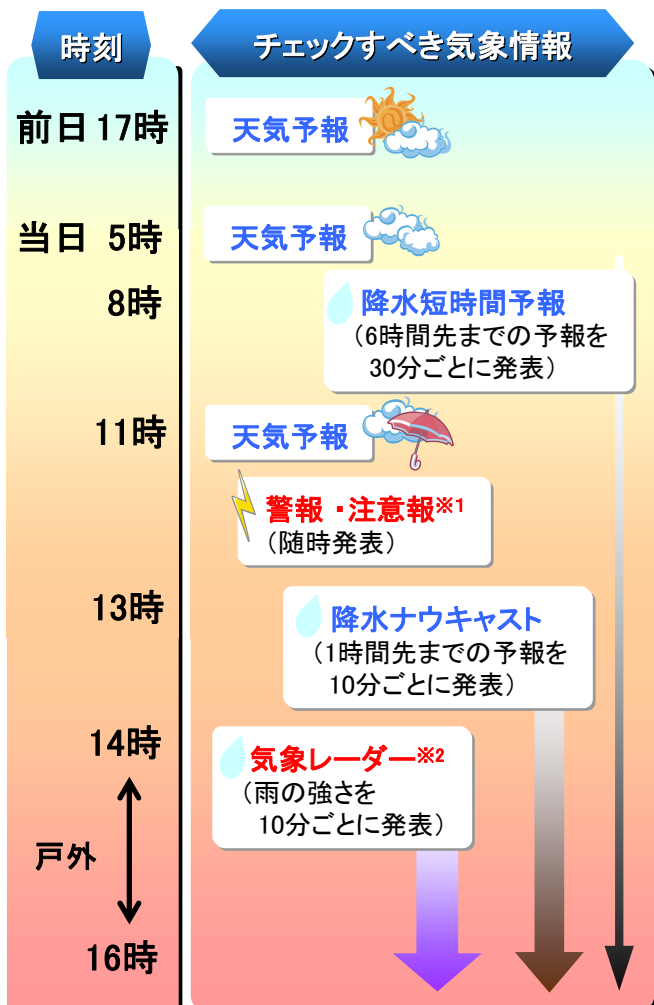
時刻

チェックすべき気象情報

前日 17時

天気予報

当日 5時

天気予報

8時

降水短時間予報
（6時間先までの予報を30分ごとに発表）

11時

天気予報

警報・注意報※1
（随時発表）

13時

降水ナウキャスト
（1時間先までの予報を10分ごとに発表）

14時

気象レーダー※2
（雨の強さを10分ごとに発表）

戸外

16時